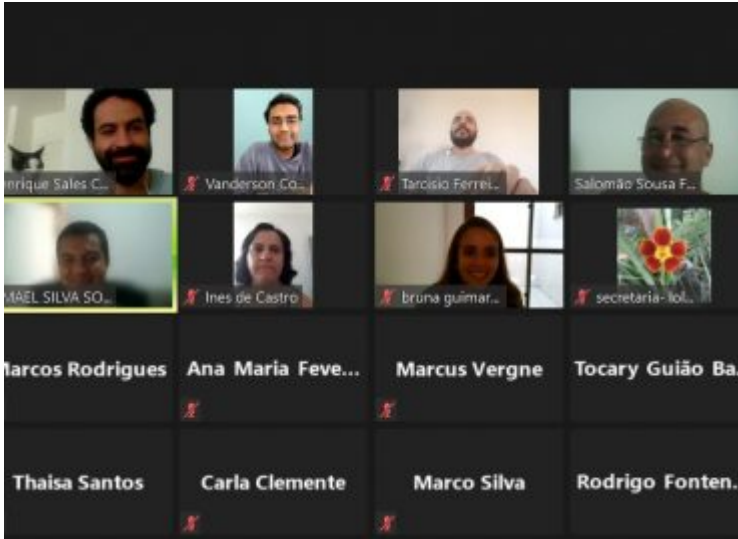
nrique Sales C...

Vanderson Co...

Tarcisio Ferrei...

Salomão Sousa F...

MAEL SILVA SO...

Ines de Castro

bruna guimar...

secretaria- lol...

Marcos Rodrigues

Ana Maria Feve...

Marcus Vergne

Tocary Guião Ba...

Thaisa Santos

Carla Clemente

Marco Silva

Rodrigo Fonten...